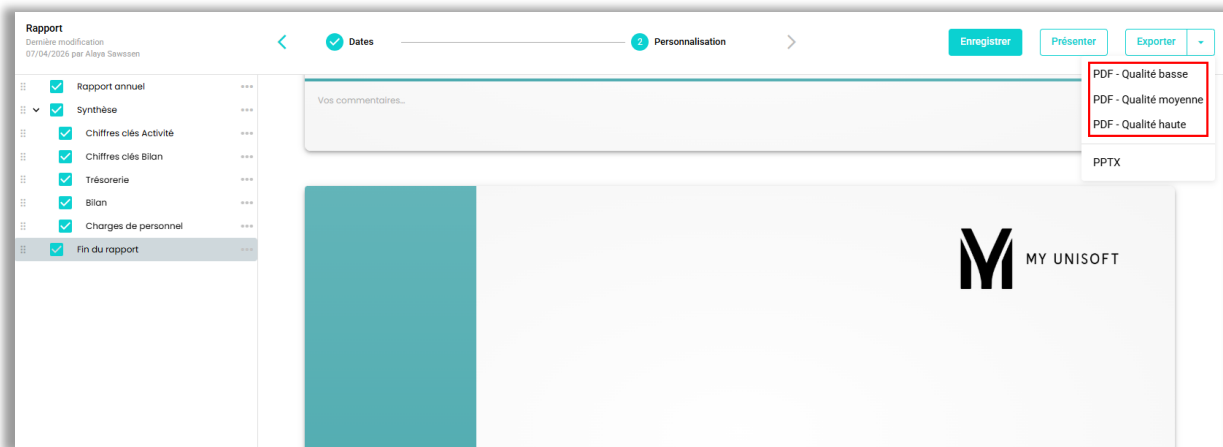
Rapport
Dernière modification
07/04/2026 par Alaya Sawssen

Dates
2 Personnalisation

Enregistrer
Présenter
Exporter

PDF - Qualité basse
PDF - Qualité moyenne
PDF - Qualité haute
PPTX

Rapport annuel
Synthèse
Chiffres clés Activité
Chiffres clés Bilan
Trésorerie
Bilan
Charges de personnel
Fin du rapport

Vos commentaires...

MY UNISOFT